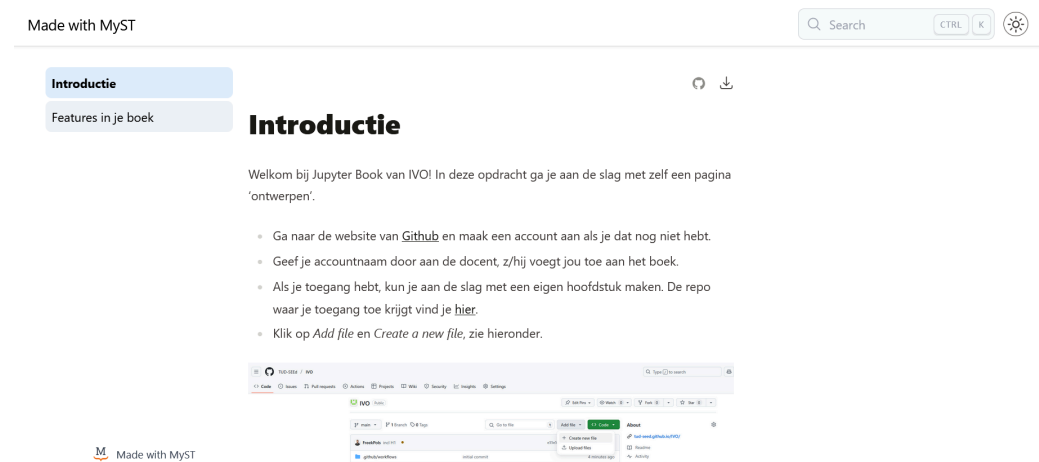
Made with MyST

Search CTRL K

Introductie

Features in je boek

# Introductie

Welkom bij Jupyter Book van IVO! In deze opdracht ga je aan de slag met zelf een pagina 'ontwerpen'.

- Ga naar de website van Github en maak een account aan als je dat nog niet hebt.
- Geef je accountnaam door aan de docent, z/hij voegt jou toe aan het boek.
- Als je toegang hebt, kun je aan de slag met een eigen hoofdstuk maken. De repo waar je toegang toe krijgt vind je hier.
- Klik op *Add file* en *Create a new file*, zie hieronder.

TUD-SEEd / IVO

Code Issues Pull requests Actions Projects Wiki Security Insights Settings

IVO Public

main 1 Branch 0 Tags Go to file Add file Code About

Create new file

Upload files

github/workflows initial commit

Made with MyST